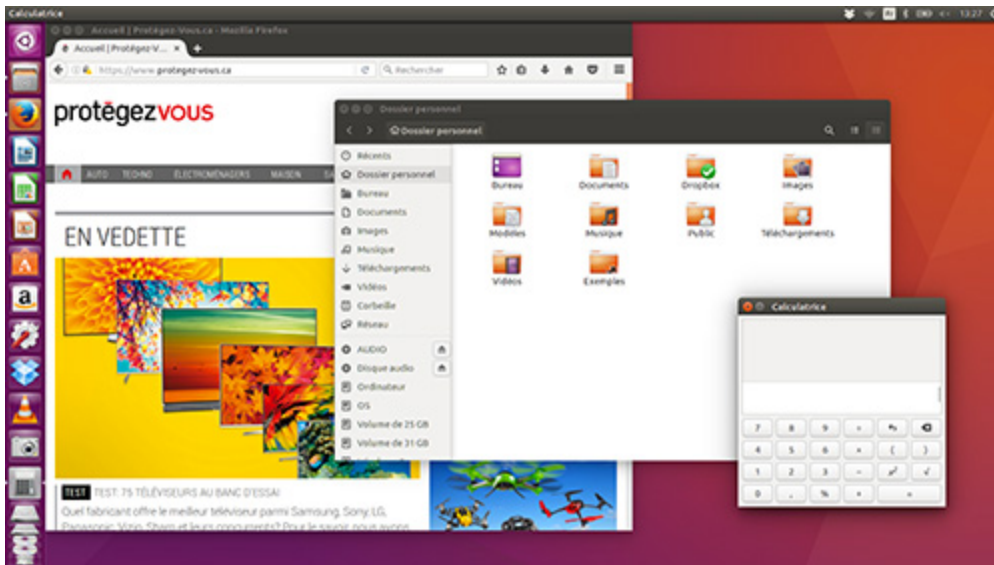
Calculatrice

13:27

Accueil | Protégez-Vous.ca - Mozilla Firefox

Accueil | Protégez-V...

https://www.protegez-vous.ca

Rechercher

protégezvous

AUTO TECHNO ÉLECTROMÉNAGERS MAISON

EN VEDETTE

TEST TEST: 75 TÉLÉVISEURS AU BANC D'ESSAI

Quel fabricant offre le meilleur téléviseur parmi Samsung, Sony, LG, Panasonic, Vizio, Sharp et leurs concurrents? Pour le savoir, nous avons

Dossier personnel

Dossier personnel

Récents
Dossier personnel
Bureau
Documents
Images
Musique
Téléchargements
Vidéos
Corbeille
Réseau
AUDIO
Disque audio
Ordinateur
OS
Volume de 25 GB
Volume de 31 GB

Bureau
Documents
Dropbox
Images
Modèles
Musique
Public
Téléchargements
Vidéos
Exemples

Calculatrice

| 7 | 8 | 9 | ÷ | ↶ | ⌫ |
|---|---|---|---|---|---|
| 4 | 5 | 6 | × | ( | ) |
| 1 | 2 | 3 | − | $x^2$ | √ |
| 0 | , | % | + | = | |